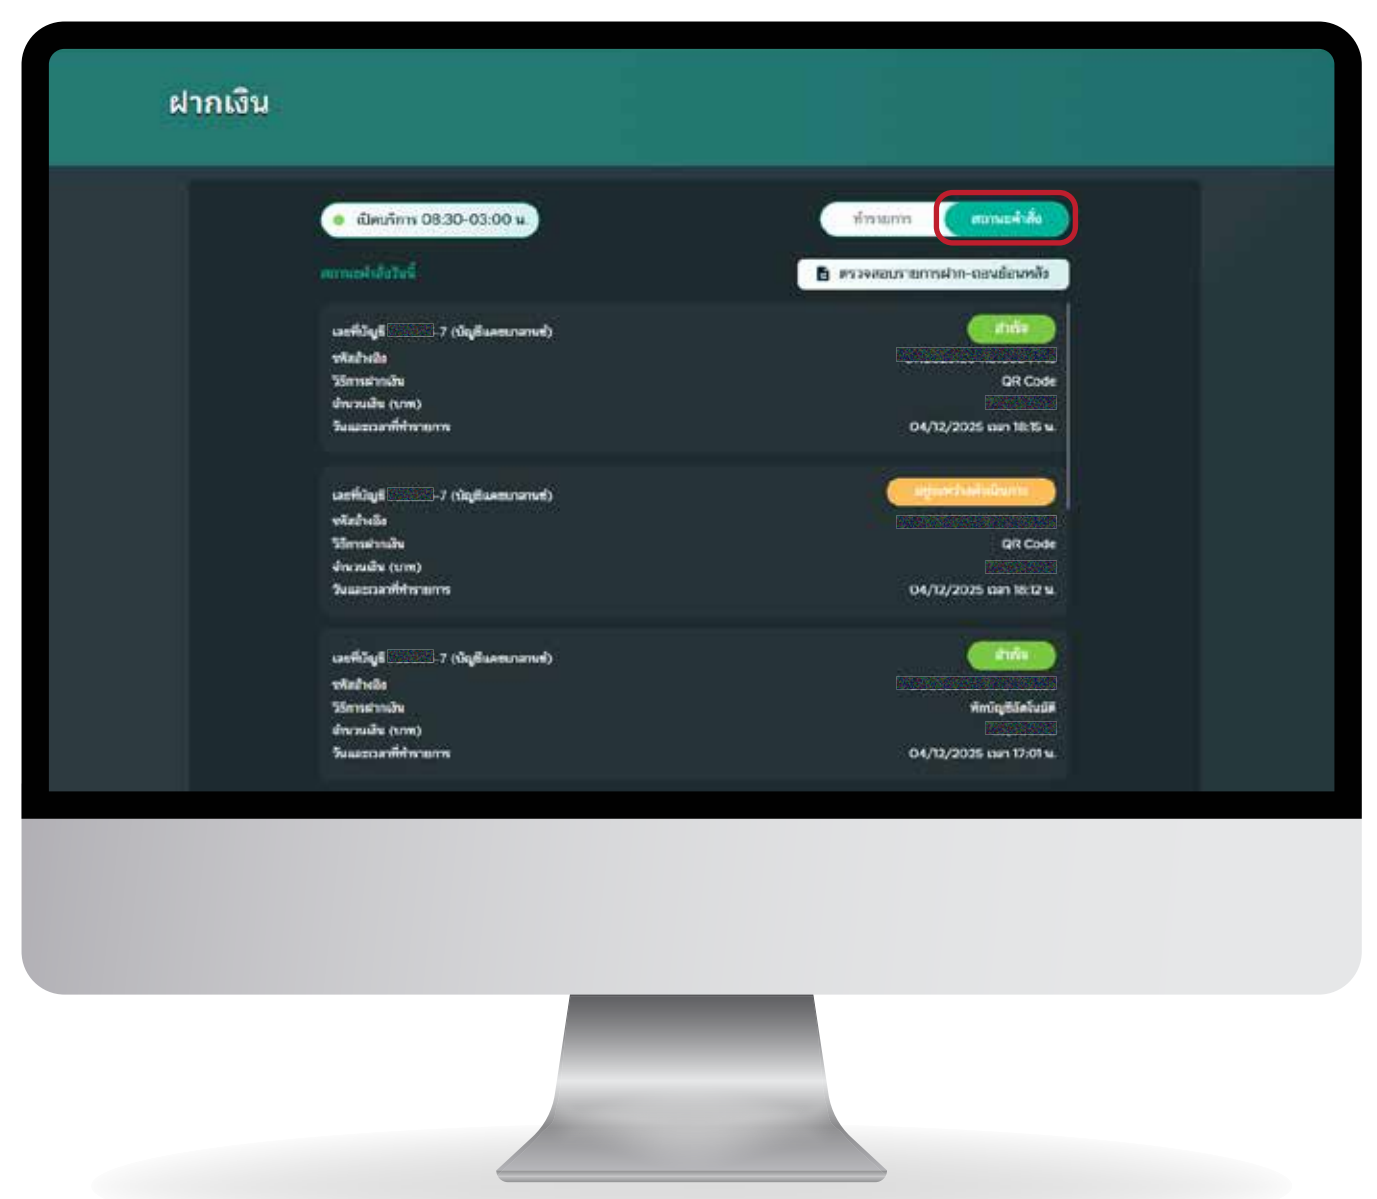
ฝากเงิน

เปิดบริการ 08:30-03:00 น.

ทำรายการ

สถานะคำสั่ง

สถานะคำสั่งวันนี้

ตรวจสอบรายการฝาก-ถอนย้อนหลัง

เลขที่บัญชี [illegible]-7 (บัญชีแลตนามกลาง)
รหัสอ้างอิง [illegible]
วิธีการฝากเงิน QR Code
จำนวนเงิน (บาท) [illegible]
วันและเวลาที่ทำรายการ 04/12/2025 เวลา 18:15 น.
สำเร็จ

เลขที่บัญชี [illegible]-7 (บัญชีแลตนามกลาง)
รหัสอ้างอิง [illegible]
วิธีการฝากเงิน QR Code
จำนวนเงิน (บาท) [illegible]
วันและเวลาที่ทำรายการ 04/12/2025 เวลา 18:12 น.
อยู่ระหว่างดำเนินการ

เลขที่บัญชี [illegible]-7 (บัญชีแลตนามกลาง)
รหัสอ้างอิง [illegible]
วิธีการฝากเงิน หักบัญชีอัตโนมัติ
จำนวนเงิน (บาท) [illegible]
วันและเวลาที่ทำรายการ 04/12/2025 เวลา 17:01 น.
สำเร็จ